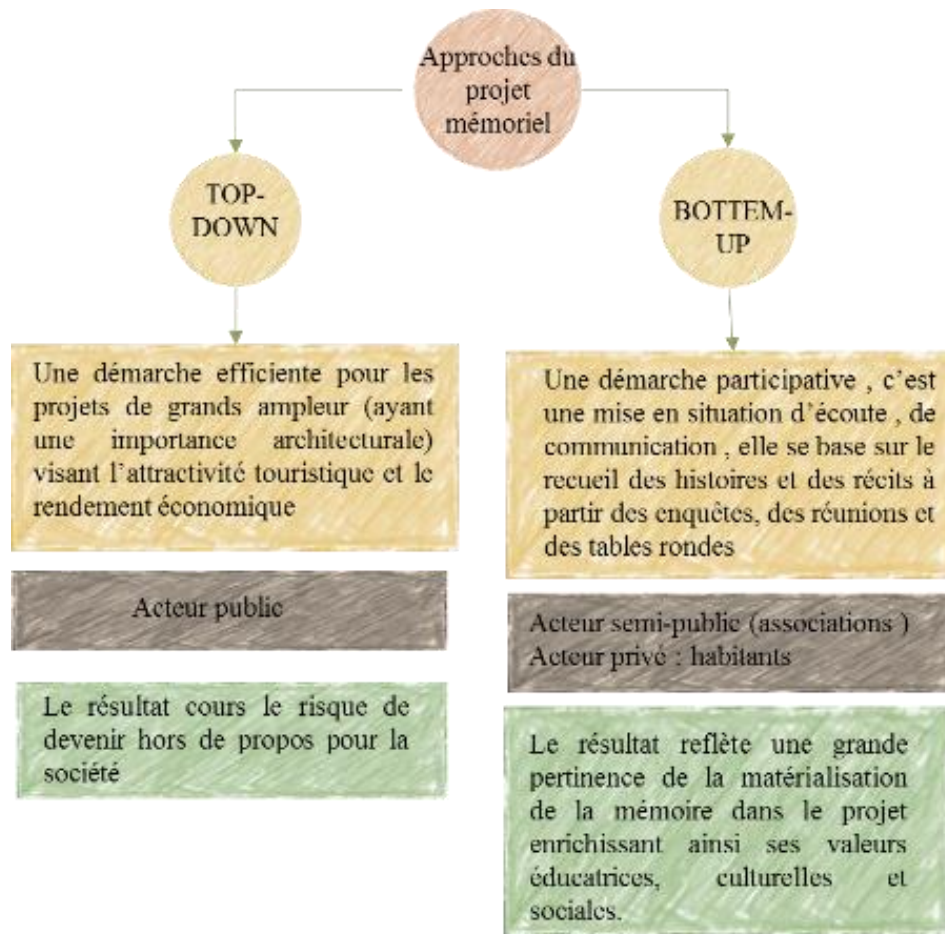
Approches du projet mémoriel

TOP-DOWN

BOTTEM-UP

Une démarche efficiente pour les projets de grands ampleur (ayant une importance architecturale) visant l'attractivité touristique et le rendement économique

Acteur public

Le résultat cours le risque de devenir hors de propos pour la société

Une démarche participative , c'est une mise en situation d'écoute , de communication , elle se base sur le recueil des histoires et des récits à partir des enquêtes, des réunions et des tables rondes

Acteur semi-public (associations )
Acteur privé : habitants

Le résultat reflète une grande pertinence de la matérialisation de la mémoire dans le projet enrichissant ainsi ses valeurs éducatrices, culturelles et sociales.